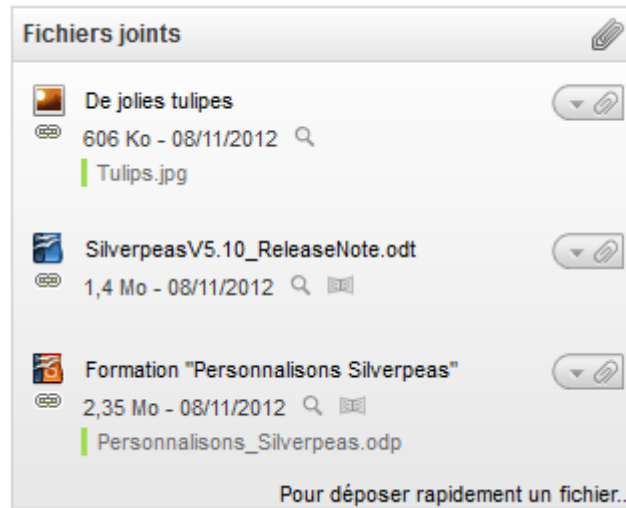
Fichiers joints

De jolies tulipes
606 Ko - 08/11/2012
Tulips.jpg

SilverpeasV5.10_ReleaseNote.odt
1,4 Mo - 08/11/2012

Formation "Personnalisons Silverpeas"
2,35 Mo - 08/11/2012
Personnalisons_Silverpeas.odp

Pour déposer rapidement un fichier...